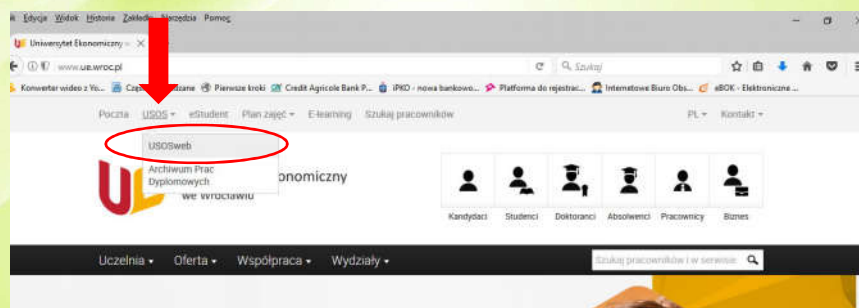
Plik Edycja Widok Historia Zakładki Narzędzia Pomoc

Uniwersytet Ekonomiczny ×

www.ue.wroc.pl

Szukaj

Konwerter wideo z Yo... Często odwiedzane Pierwsze kroki Credit Agricole Bank P... iPKO - nowa bankowo... Platforma do rejestraci... Internetowe Biuro Obs... eBOK - Elektroniczne ...

Poczta USOS eStudent Plan zajęć E-learning Szukaj pracowników PL Kontakt

USOSweb

Archiwum Prac Dyplomowych

onomiczny we Wrocławiu

Kandydaci Studenci Doktoranci Absolwenci Pracownicy Biznes

Uczelnia Oferta Współpraca Wydziały

Szukaj pracowników i w serwisie